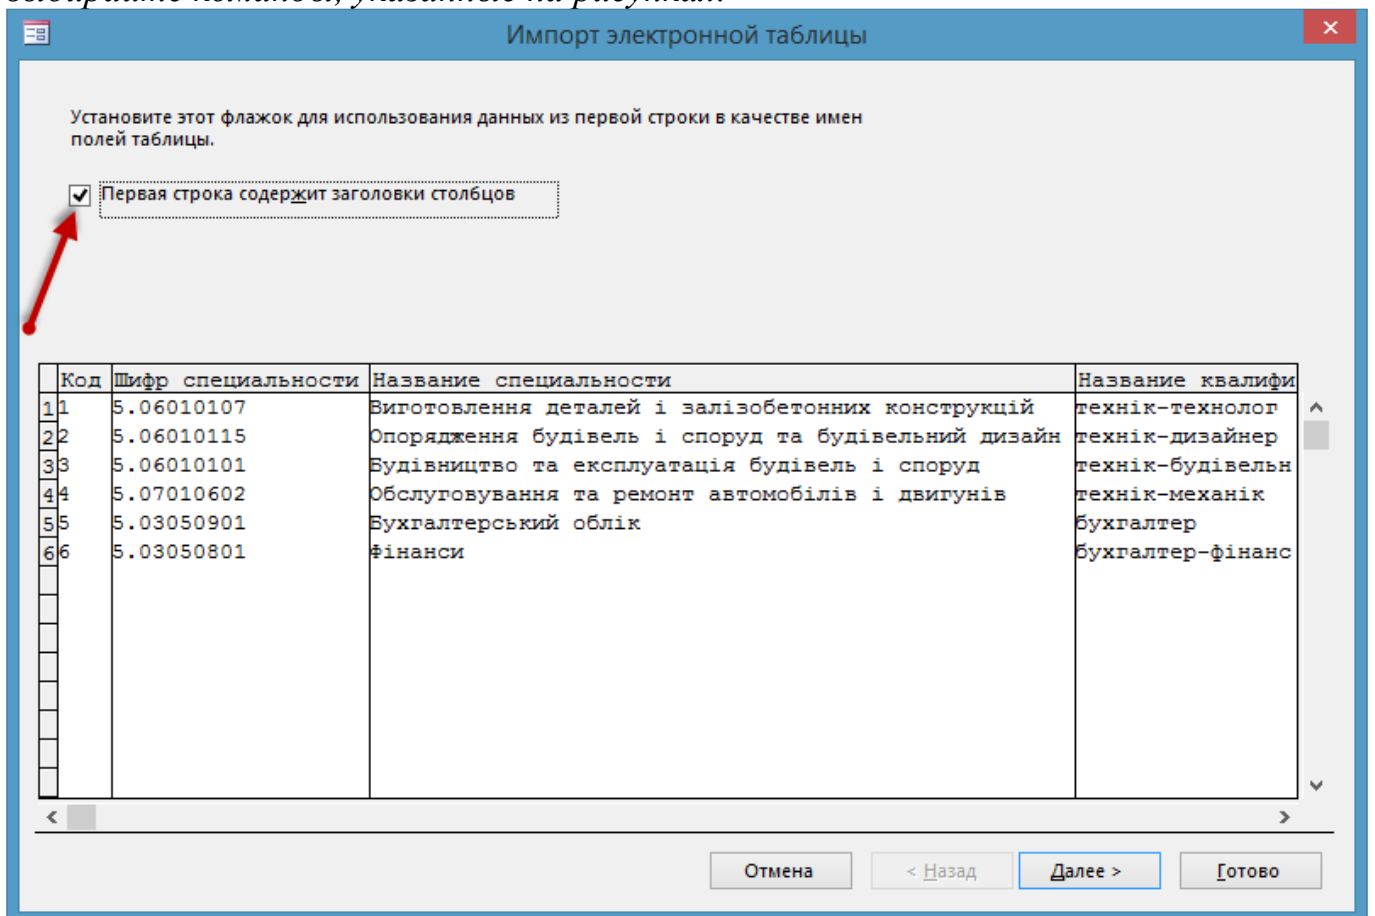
Импорт электронной таблицы

Установите этот флажок для использования данных из первой строки в качестве имен полей таблицы.

Первая строка содержит заголовки столбцов

| | Код | Шифр специальности | Название специальности | Название квалифи |
|---|---|---|---|---|
| 1 | 1 | 5.06010107 | Виготовлення деталей і залізобетонних конструкцій | технік-технолог |
| 2 | 2 | 5.06010115 | Опорядження будівель і споруд та будівельний дизайн | технік-дизайнер |
| 3 | 3 | 5.06010101 | Будівництво та експлуатація будівель і споруд | технік-будівельн |
| 4 | 4 | 5.07010602 | Обслуговування та ремонт автомобілів і двигунів | технік-механік |
| 5 | 5 | 5.03050901 | Бухгалтерський облік | бухгалтер |
| 6 | 6 | 5.03050801 | Фінанси | бухгалтер-фінанс |

Отмена
< Назад
Далее >
Готово